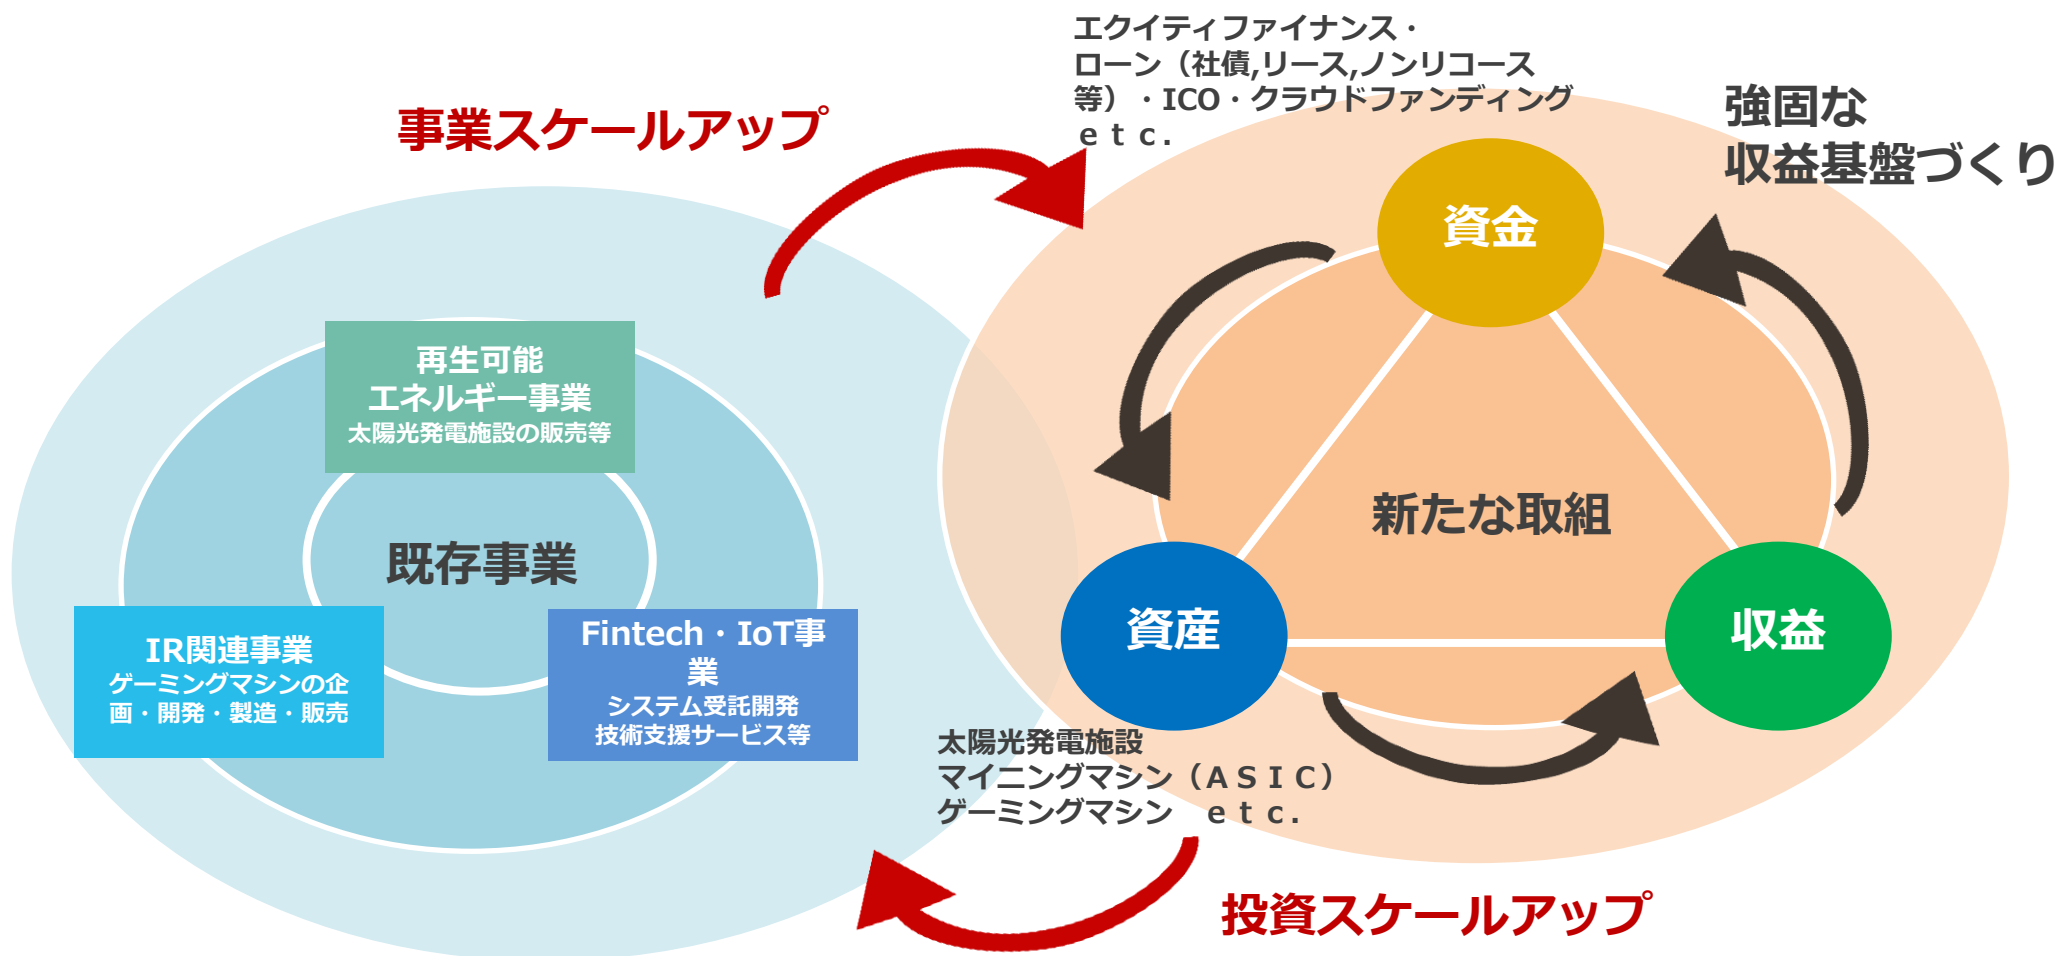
事業スケールアップ

エクイティファイナンス・ローン（社債,リース,ノンリコース等）・ICO・クラウドファンディング ｅｔｃ.

強固な
収益基盤づくり

再生可能
エネルギー事業
太陽光発電施設の販売等

既存事業

IR関連事業
ゲーミングマシンの企画・開発・製造・販売

Fintech・IoT事業
システム受託開発
技術支援サービス等

資金

新たな取組

資産

収益

太陽光発電施設
マイニングマシン（ＡＳＩＣ）
ゲーミングマシン　ｅｔｃ.

投資スケールアップ